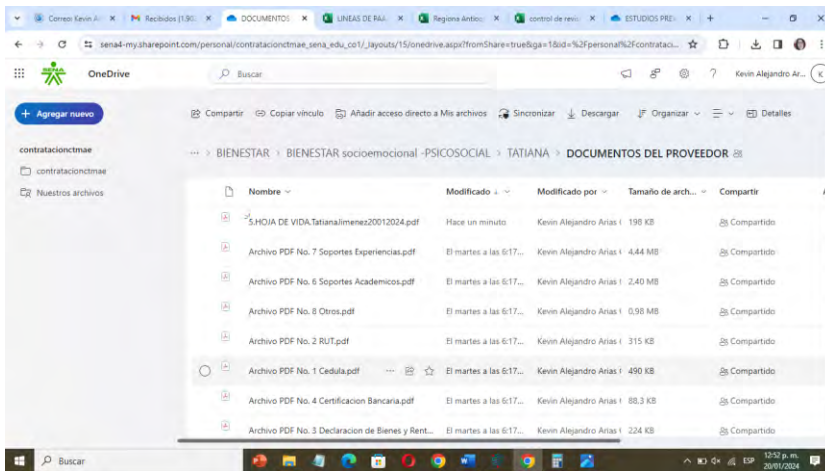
Correo Kevin A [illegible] × Recibidos (1.90 × DOCUMENTOS × LINEAS DE PAA × Regiona Antioq × control de revis × ESTUDIOS PRE × +

sena4-my.sharepoint.com/personal/contratacionctmae_sena_edu_co1/_layouts/15/onedrive.aspx?fromShare=true&ga=1&id=%2Fpersonal%2Fcontrataci...

OneDrive

Buscar

Kevin Alejandro Ar...

+ Agregar nuevo

Compartir Copiar vínculo Añadir acceso directo a Mis archivos Sincronizar Descargar Organizar Detalles

contratacionctmae

contratacionctmae

Nuestros archivos

... > BIENESTAR > BIENESTAR socioemocional -PSICOSOCIAL > TATIANA > DOCUMENTOS DEL PROVEEDOR

| Nombre | Modificado | Modificado por | Tamaño de arch... | Compartir |
|---|---|---|---|---|
| 5.HOJA DE VIDA.TatianaJimenez20012024.pdf | Hace un minuto | Kevin Alejandro Arias ( | 198 KB | Compartido |
| Archivo PDF No. 7 Soportes Experiencias.pdf | El martes a las 6:17... | Kevin Alejandro Arias ( | 4,44 MB | Compartido |
| Archivo PDF No. 6 Soportes Academicos.pdf | El martes a las 6:17... | Kevin Alejandro Arias ( | 2,40 MB | Compartido |
| Archivo PDF No. 8 Otros.pdf | El martes a las 6:17... | Kevin Alejandro Arias ( | 0,98 MB | Compartido |
| Archivo PDF No. 2 RUT.pdf | El martes a las 6:17... | Kevin Alejandro Arias ( | 315 KB | Compartido |
| Archivo PDF No. 1 Cedula.pdf | El martes a las 6:17... | Kevin Alejandro Arias ( | 490 KB | Compartido |
| Archivo PDF No. 4 Certificacion Bancaria.pdf | El martes a las 6:17... | Kevin Alejandro Arias ( | 88,3 KB | Compartido |
| Archivo PDF No. 3 Declaracion de Bienes y Rent... | El martes a las 6:17... | Kevin Alejandro Arias ( | 224 KB | Compartido |

Buscar

ESP 12:52 p. m. 20/01/2024